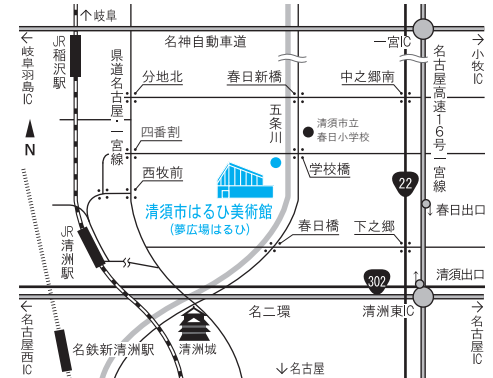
↑岐阜

名神自動車道

一宮IC

←岐阜羽島IC

JR稲沢駅

県道名古屋一宮線

小牧IC→

名古屋高速16号一宮線

分地北

春日新橋

中之郷南

五条川

清須市立春日小学校

四番割

N

西牧前

学校橋

22

春日出口

清須市はるひ美術館
(夢広場はるひ)

JR清洲駅

春日橋

下之郷

302

清須出口

名二環

清洲東IC

←名古屋西IC

名鉄新清洲駅

清洲城

↓名古屋

名古屋IC→